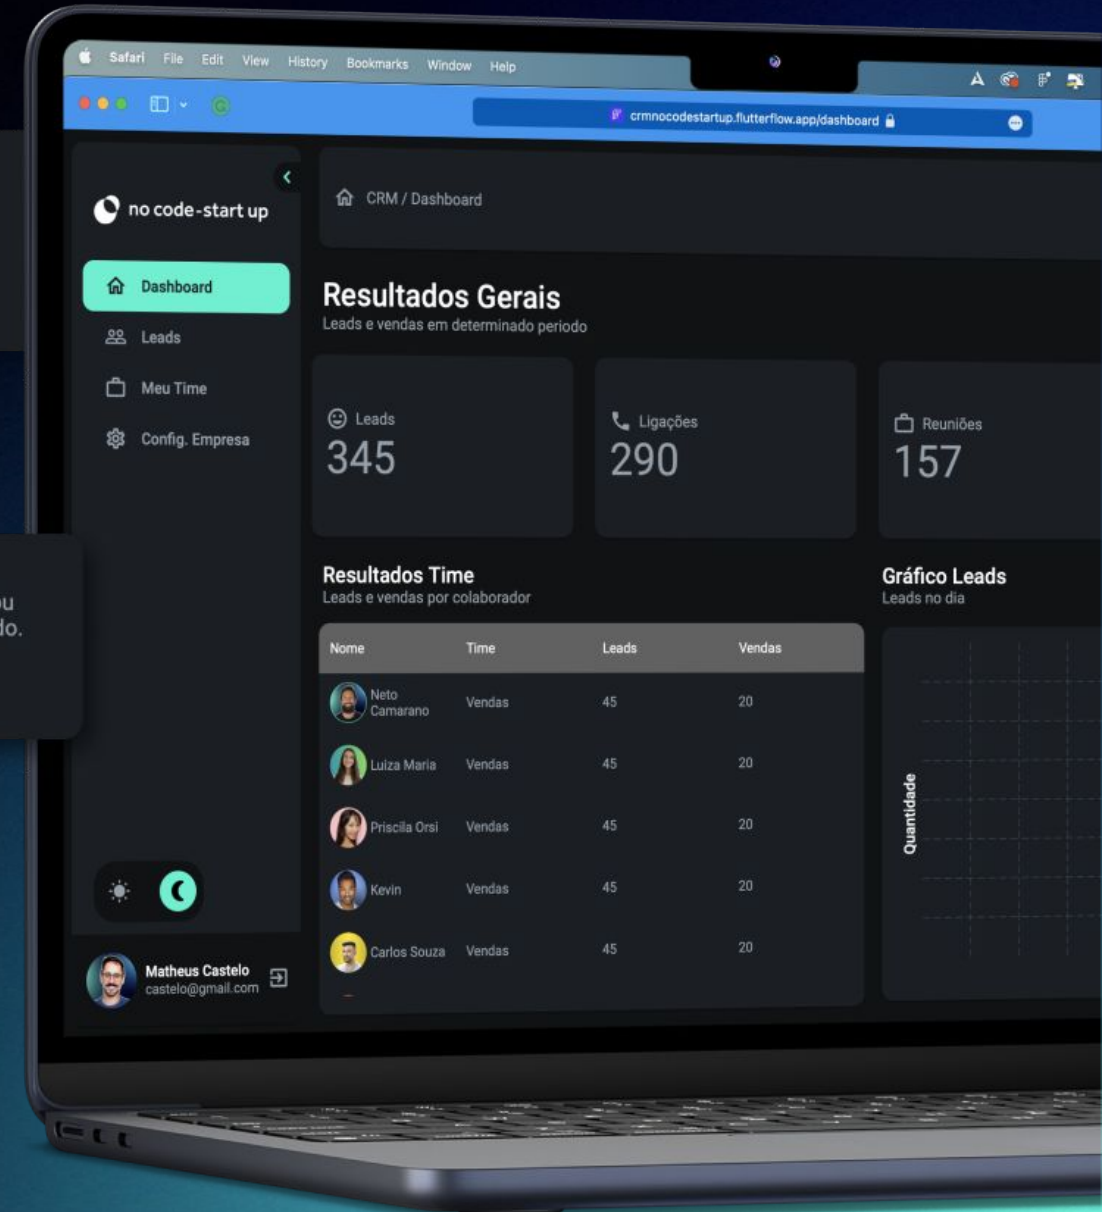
Safari File Edit View History Bookmarks Window Help

crmnocodestartup.flutterflow.app/dashboard

no code-start up

Dashboard
Leads
Meu Time
Config. Empresa

CRM / Dashboard

Resultados Gerais
Leads e vendas em determinado periodo

Leads
345

Ligações
290

Reuniões
157

Resultados Time
Leads e vendas por colaborador

| Nome | Time | Leads | Vendas |
|---|---|---|---|
| Neto Camarano | Vendas | 45 | 20 |
| Luiza Maria | Vendas | 45 | 20 |
| Priscila Orsi | Vendas | 45 | 20 |
| Kevin | Vendas | 45 | 20 |
| Carlos Souza | Vendas | 45 | 20 |

Gráfico Leads
Leads no dia

Quantidade

Matheus Castelo
castelo@gmail.com

ou
do.